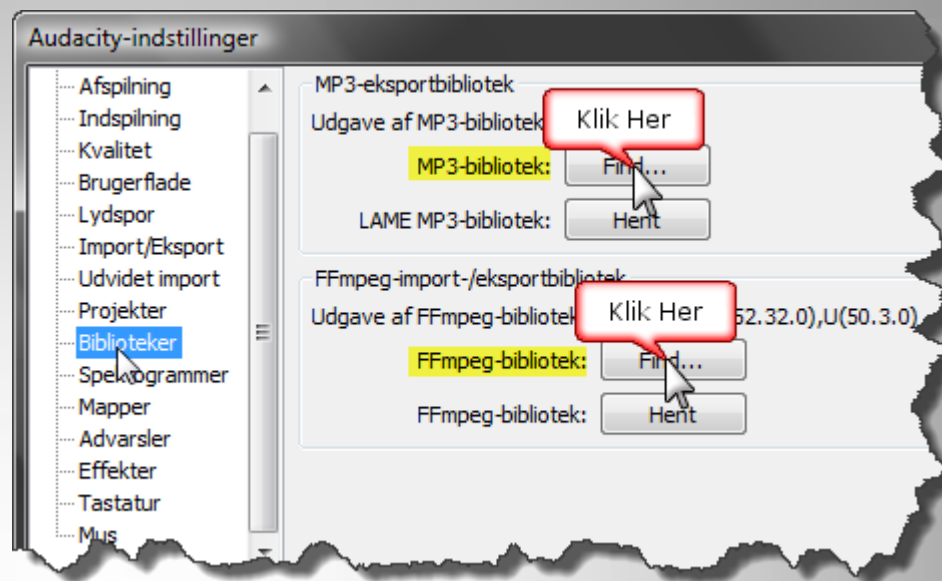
Audacity-indstillinger

Afspilning
Indspilning
Kvalitet
Brugerflade
Lydspor
Import/Eksport
Udvidet import
Projekter
Biblioteker
Spektrogrammer
Mapper
Advarsler
Effekter
Tastatur
Mus

MP3-eksportbibliotek
Udgave af MP3-bibliotek
Klik Her
MP3-bibliotek: Find...
LAME MP3-bibliotek: Hent

FFmpeg-import-/eksportbibliotek
Udgave af FFmpeg-bibliotek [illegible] 52.32.0),U(50.3.0)
Klik Her
FFmpeg-bibliotek: Find...
FFmpeg-bibliotek: Hent